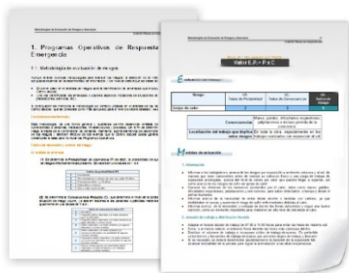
1. Programas Operativos de Respuesta a Emergencia

1.1. Metodología de evaluación de riesgos

Valor E.R = P x C

Riesgo | (P) Valor de Probabilidad | (C) Valor de Consecuencia | (R) Valor del Riesgo
Grado del valor

Consecuencias

Localización del trabajo que implica un serio riesgo